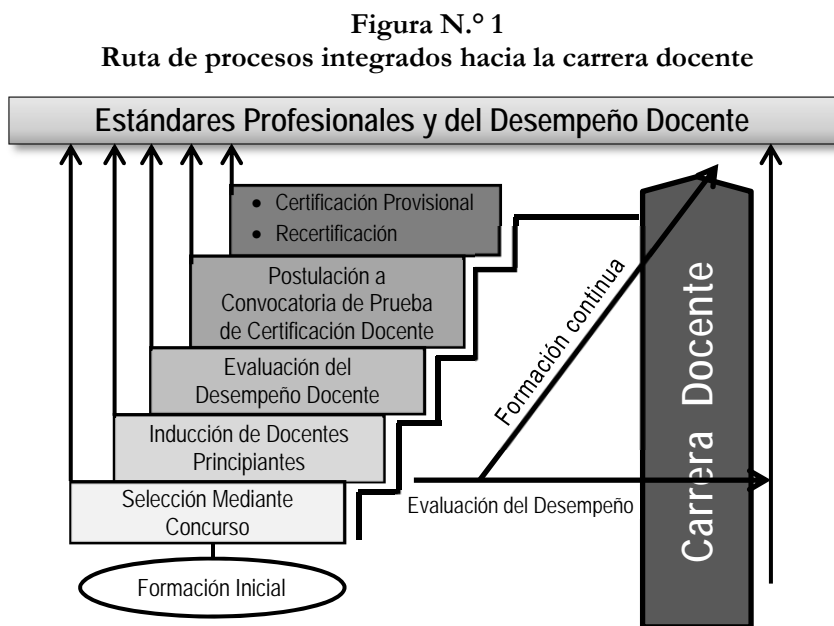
**Figura N.° 1**
**Ruta de procesos integrados hacia la carrera docente**

Estándares Profesionales y del Desempeño Docente

- Certificación Provisional
- Recertificación

Postulación a Convocatoria de Prueba de Certificación Docente

Evaluación del Desempeño Docente

Inducción de Docentes Principiantes

Selección Mediante Concurso

Formación Inicial

Formación continua

Evaluación del Desempeño

Carrera Docente